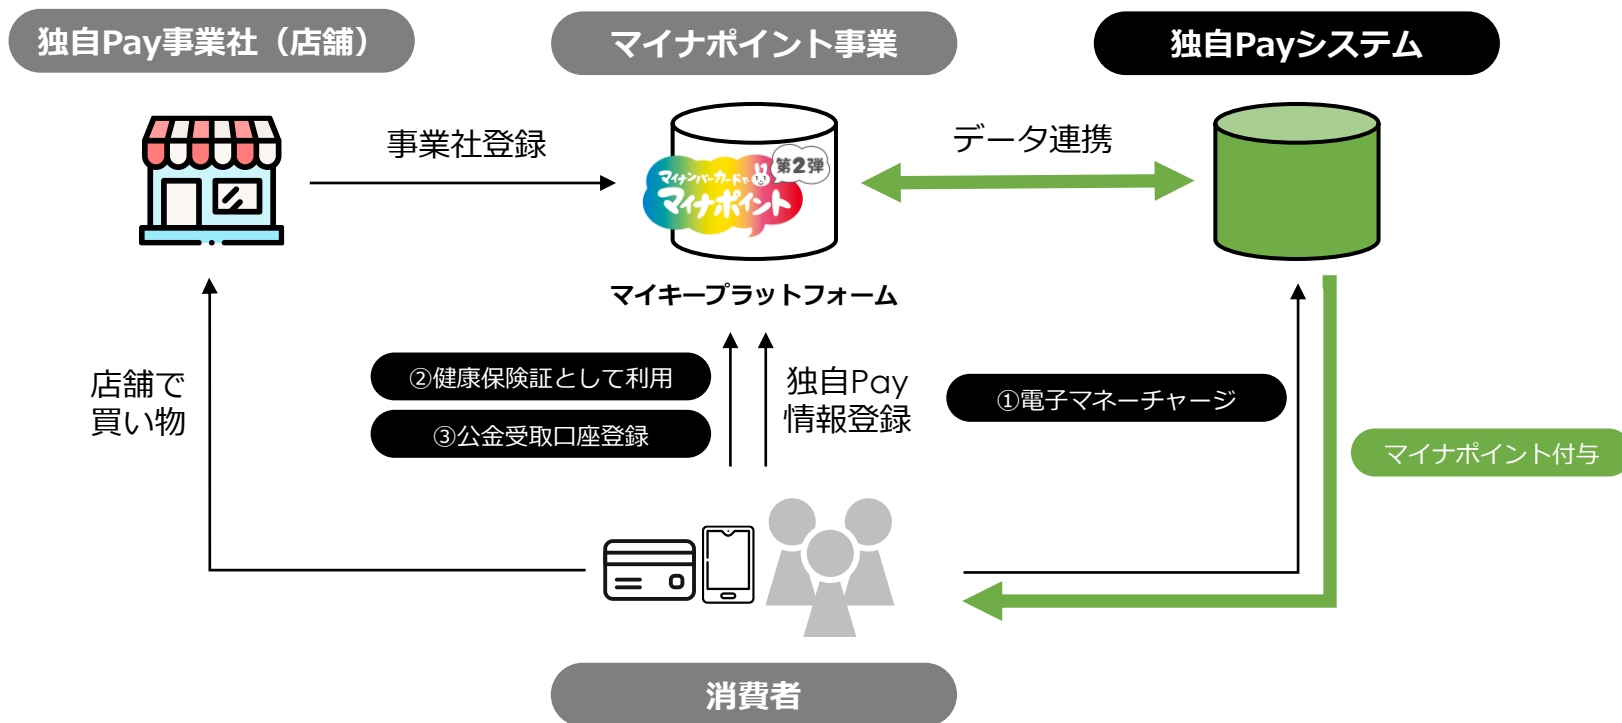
独自Pay事業社（店舗）

マイナポイント事業

独自Payシステム

事業社登録

第2弾
マイナンバーカードで
マイナポイント

データ連携

マイキープラットフォーム

店舗で
買い物

②健康保険証として利用

③公金受取口座登録

独自Pay
情報登録

①電子マネーチャージ

マイナポイント付与

消費者